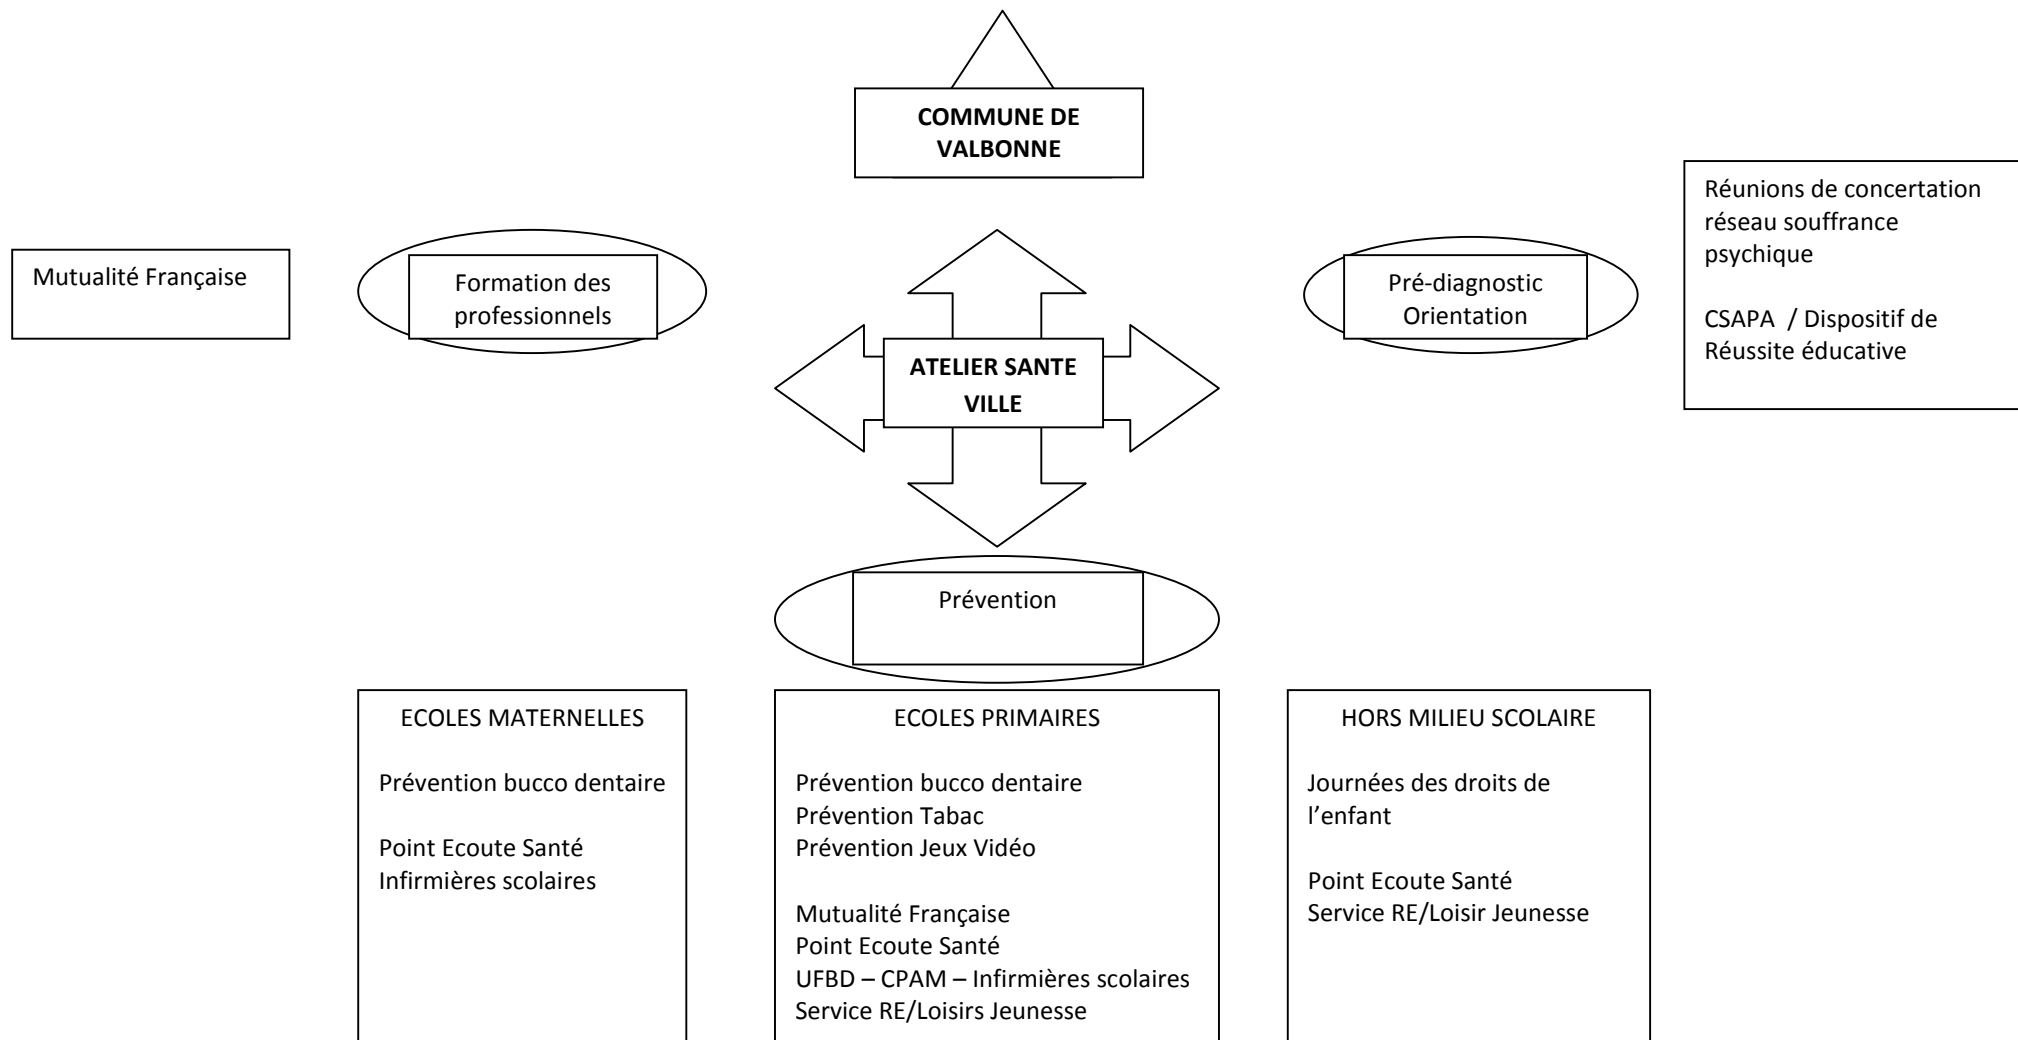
COMMUNE DE VALBONNE

Réunions de concertation réseau souffrance psychique

CSAPA / Dispositif de Réussite éducative

Mutualité Française

Formation des professionnels

ATELIER SANTE VILLE

Pré-diagnostic Orientation

Prévention

ECOLES MATERNELLES

Prévention bucco dentaire

Point Ecoute Santé
Infirmières scolaires

ECOLES PRIMAIRES

Prévention bucco dentaire
Prévention Tabac
Prévention Jeux Vidéo

Mutualité Française
Point Ecoute Santé
UFBD – CPAM – Infirmières scolaires
Service RE/Loisirs Jeunesse

HORS MILIEU SCOLAIRE

Journées des droits de l'enfant

Point Ecoute Santé
Service RE/Loisir Jeunesse